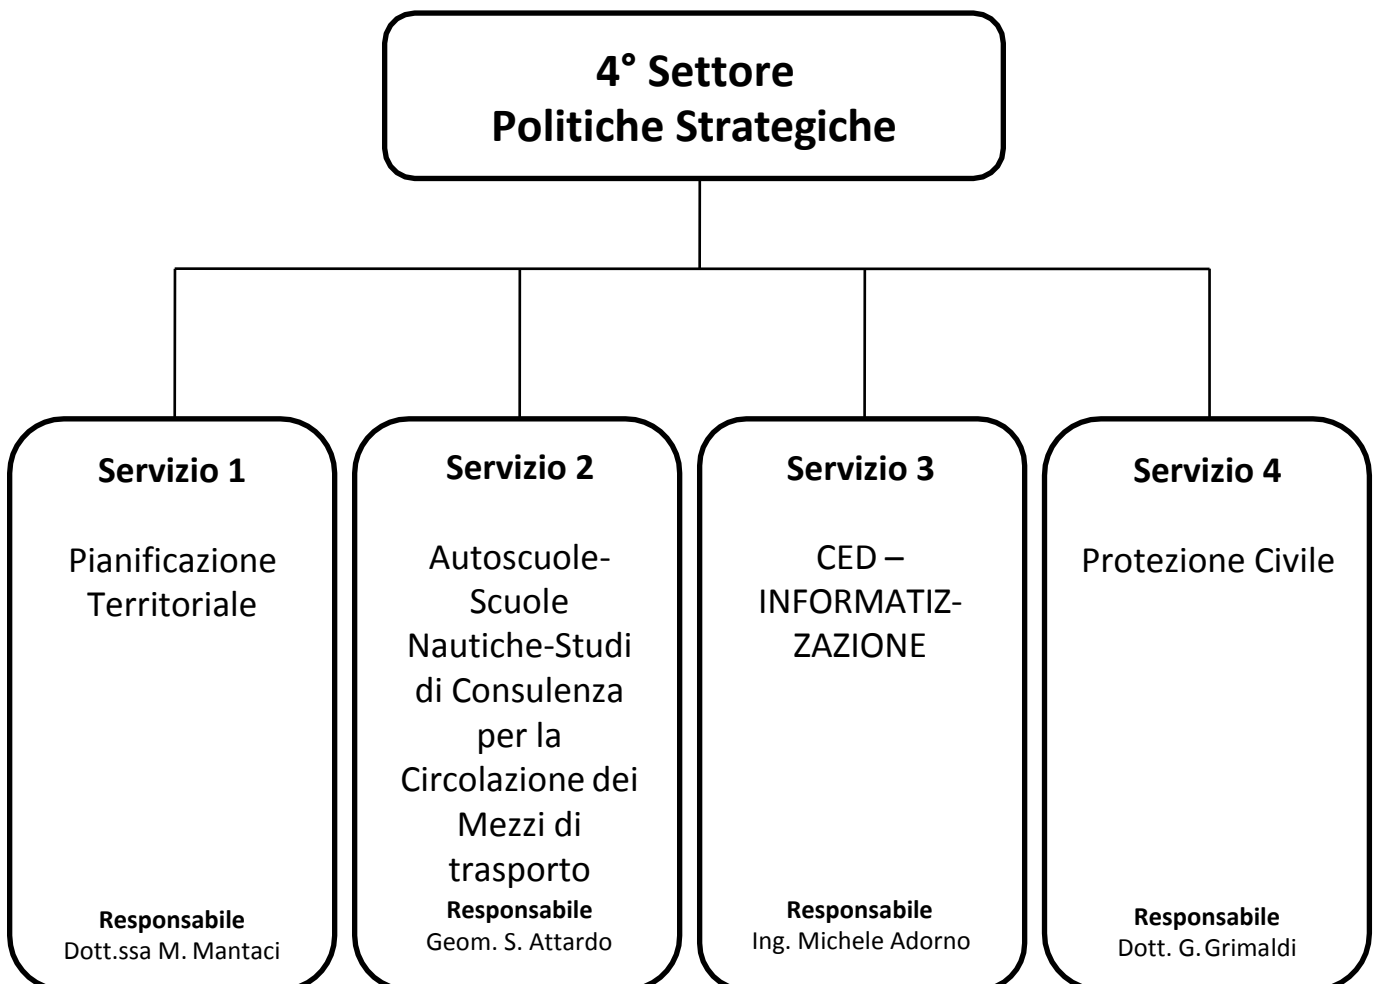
4° Settore
Politiche Strategiche

Servizio 1

Pianificazione Territoriale

Responsabile
Dott.ssa M. Mantaci

Servizio 2

Autoscuole-Scuole Nautiche-Studi di Consulenza per la Circolazione dei Mezzi di trasporto

Responsabile
Geom. S. Attardo

Servizio 3

CED – INFORMATIZ-ZAZIONE

Responsabile
Ing. Michele Adorno

Servizio 4

Protezione Civile

Responsabile
Dott. G. Grimaldi